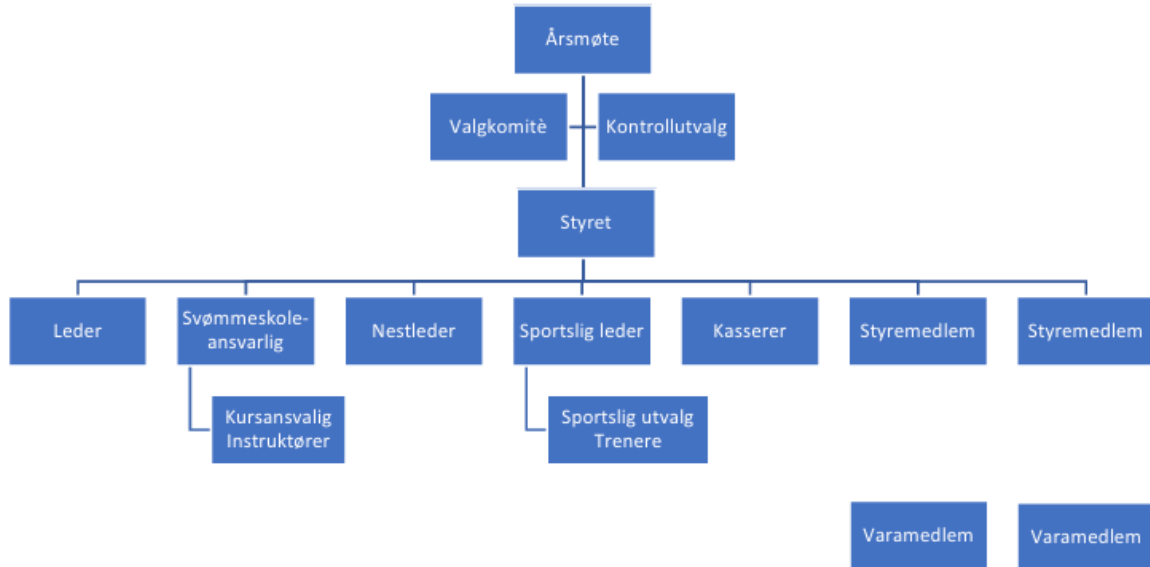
Årsmøte

Valgkomitè

Kontrollutvalg

Styret

Leder

Svømmeskole-ansvarlig

Kursansvalig Instruktører

Nestleder

Sportslig leder

Sportslig utvalg Trenere

Kasserer

Styremedlem

Styremedlem

Varamedlem

Varamedlem